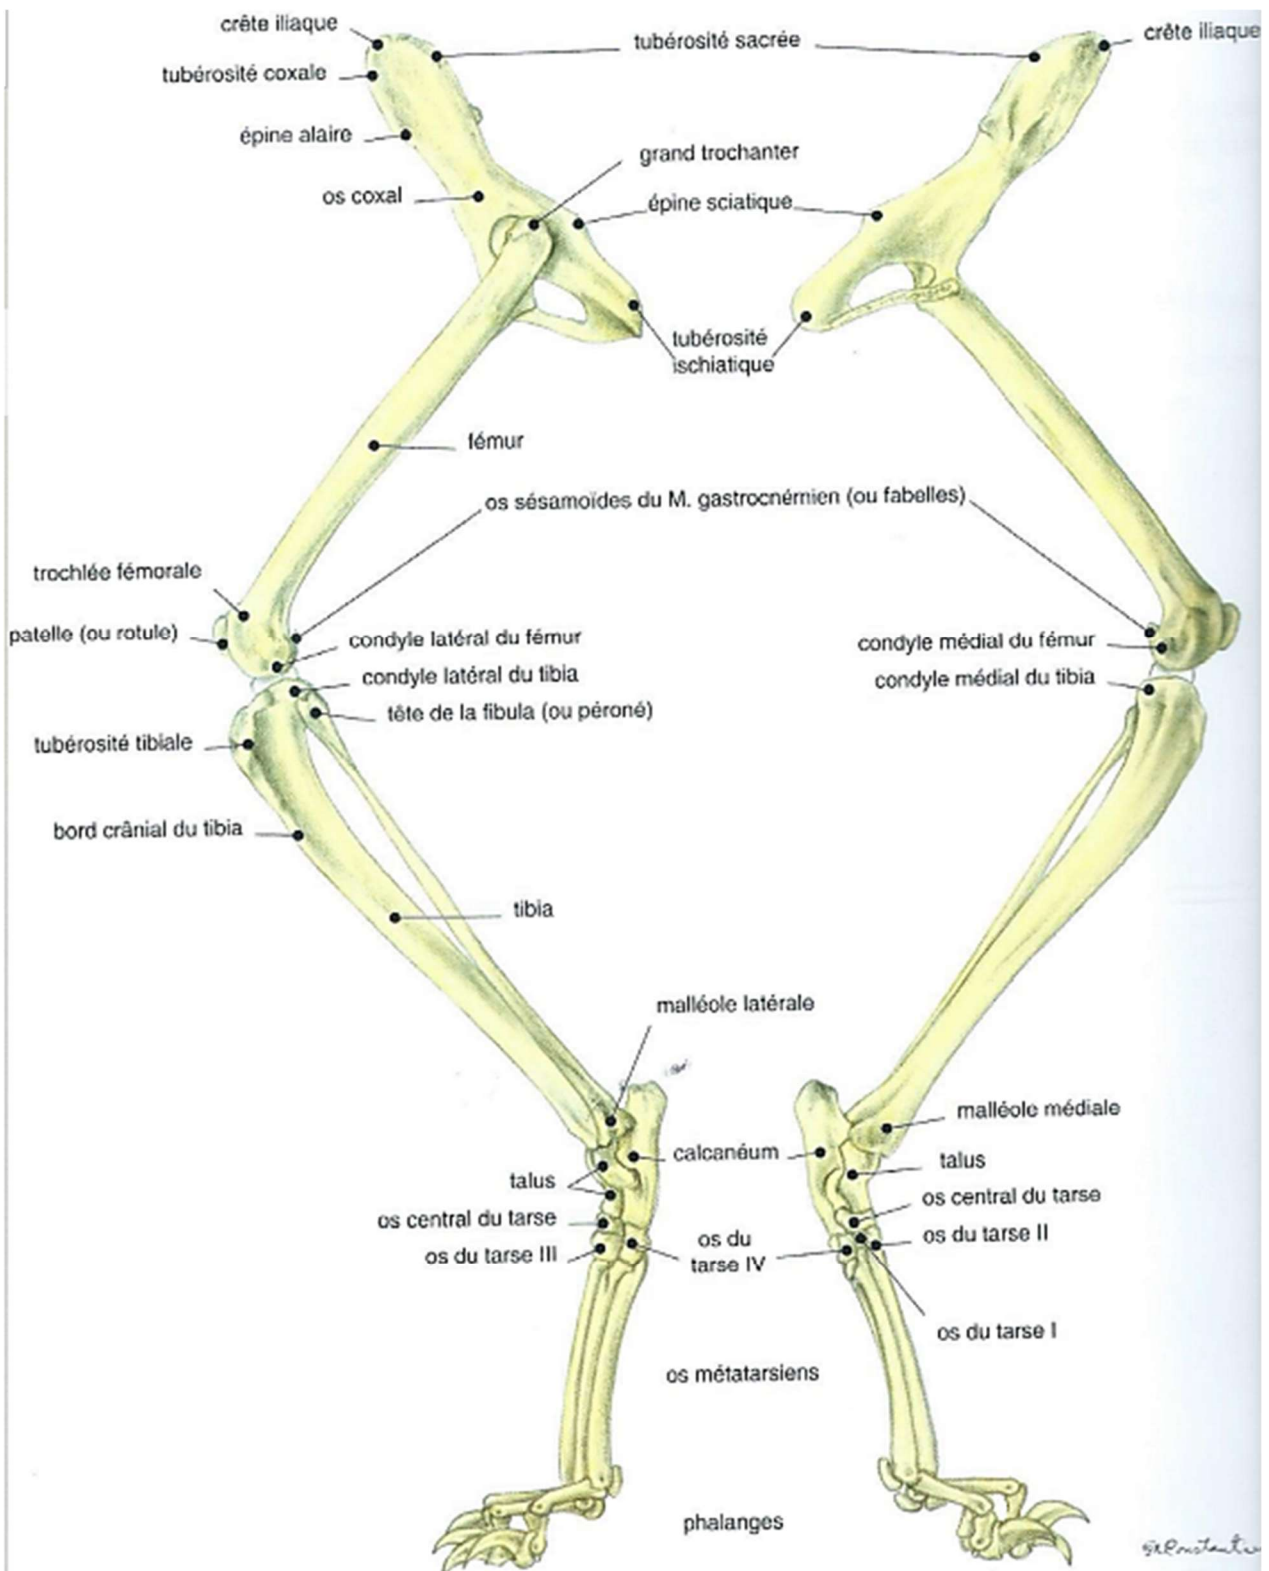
crête iliaque
tubérosité sacrée
crête iliaque
tubérosité coxale
épine alaire
grand trochanter
os coxal
épine sciatique
tubérosité ischiatique
fémur
os sésamoïdes du M. gastrocnémien (ou fabelles)
trochlée fémorale
patelle (ou rotule)
condyle latéral du fémur
condyle médial du fémur
condyle latéral du tibia
condyle médial du tibia
tête de la fibula (ou péroné)
tubérosité tibiale
bord crânial du tibia
tibia
malléole latérale
malléole médiale
calcanéum
talus
talus
os central du tarse
os central du tarse
os du tarse II
os du tarse III
os du tarse IV
os du tarse I
os métatarsiens
phalanges
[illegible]